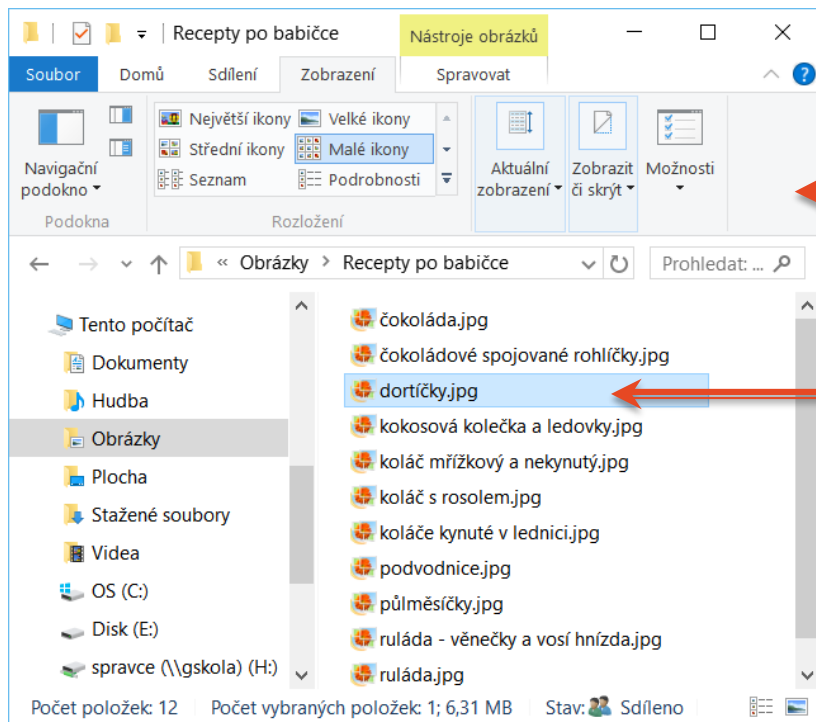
Recepty po babičce

Nástroje obrázků

Soubor Domů Sdílení Zobrazení Spravovat

Navigační podokno

Podokna

Největší ikony Velké ikony
Střední ikony Malé ikony
Seznam Podrobnosti

Rozložení

Aktuální zobrazení

Zobrazit či skrýt

Možnosti

« Obrázky > Recepty po babičce

Prohledat: ...

Tento počítač
Dokumenty
Hudba
Obrázky
Plocha
Stažené soubory
Videa
OS (C:)
Disk (E:)
spravce (\\gskola) (H:)

čokoláda.jpg
čokoládové spojované rohlíčky.jpg
dortíčky.jpg
kokosová kolečka a ledovky.jpg
koláč mřížkový a nekynutý.jpg
koláč s rosolem.jpg
koláče kynuté v lednici.jpg
podvodnice.jpg
půlměsíčky.jpg
roláda - věnečky a vosí hnízda.jpg
roláda.jpg

Počet položek: 12 Počet vybraných položek: 1; 6,31 MB Stav: Sdíleno